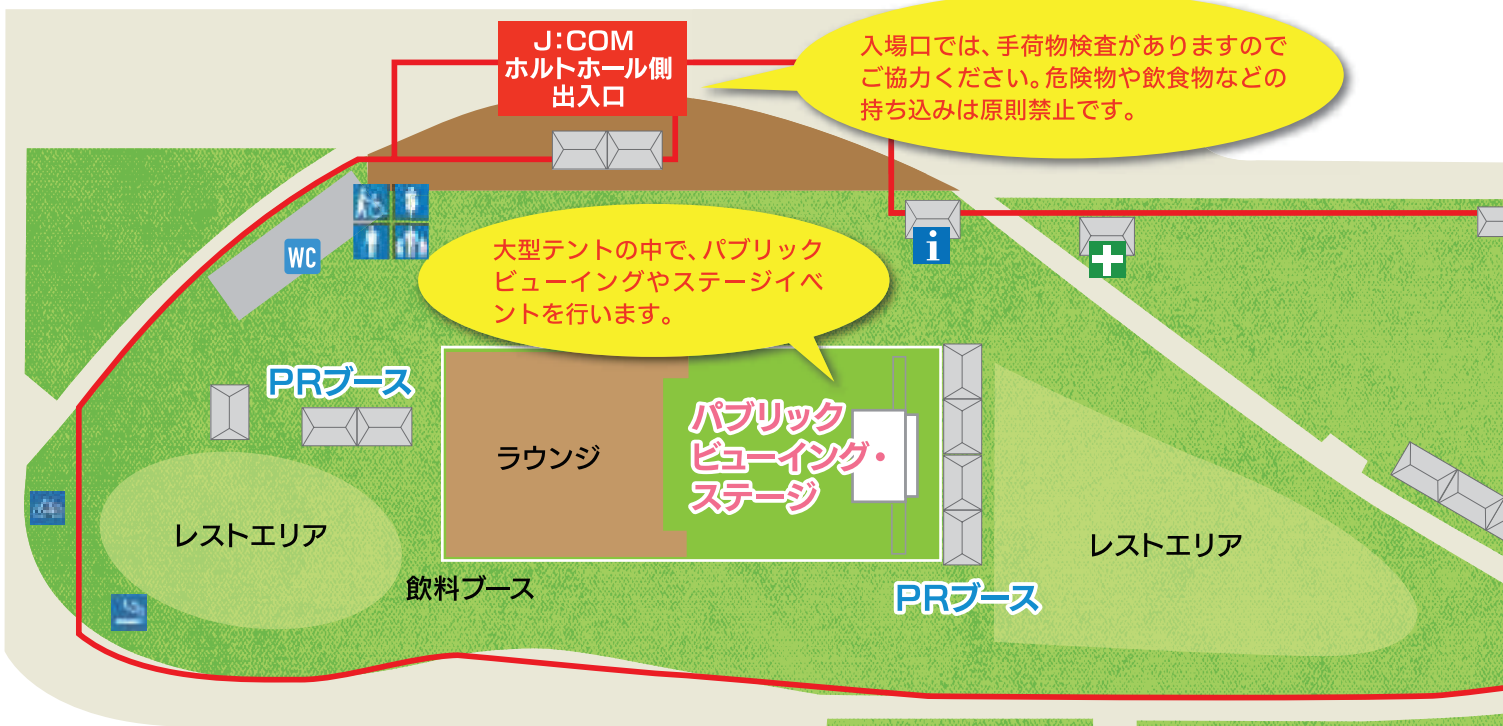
J:COM
ホルトホール側
出入口

入場口では、手荷物検査がありますので
ご協力ください。危険物や飲食物などの
持ち込みは原則禁止です。

WC

i

大型テントの中で、パブリック
ビューイングやステージイベ
ントを行います。

PRブース

ラウンジ

パブリック
ビューイング・
ステージ

レストエリア

飲料ブース

PRブース

レストエリア